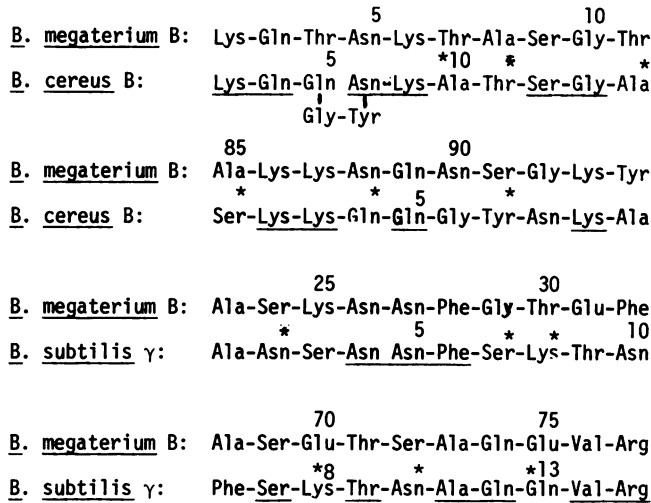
5 10
B. megaterium B: Lys-Gln-Thr-Asn-Lys-Thr-Ala-Ser-Gly-Thr
5 *10 * *
B. cereus B: Lys-Gln-Gln Asn-Lys-Ala-Thr-Ser-Gly-Ala
Gly-Tyr

85 90
B. megaterium B: Ala-Lys-Lys-Asn-Gln-Asn-Ser-Gly-Lys-Tyr
* * 5 *
B. cereus B: Ser-Lys-Lys-Gln-Gln-Gly-Tyr-Asn-Lys-Ala

25 30
B. megaterium B: Ala-Ser-Lys-Asn-Asn-Phe-Gly-Thr-Glu-Phe
* 5 * * 10
B. subtilis γ: Ala-Asn-Ser-Asn Asn-Phe-Ser-Lys-Thr-Asn

70 75
B. megaterium B: Ala-Ser-Glu-Thr-Ser-Ala-Gln-Glu-Val-Arg
*8 * *13
B. subtilis γ: Phe-Ser-Lys-Thr-Asn-Ala-Gln-Gln-Val-Arg